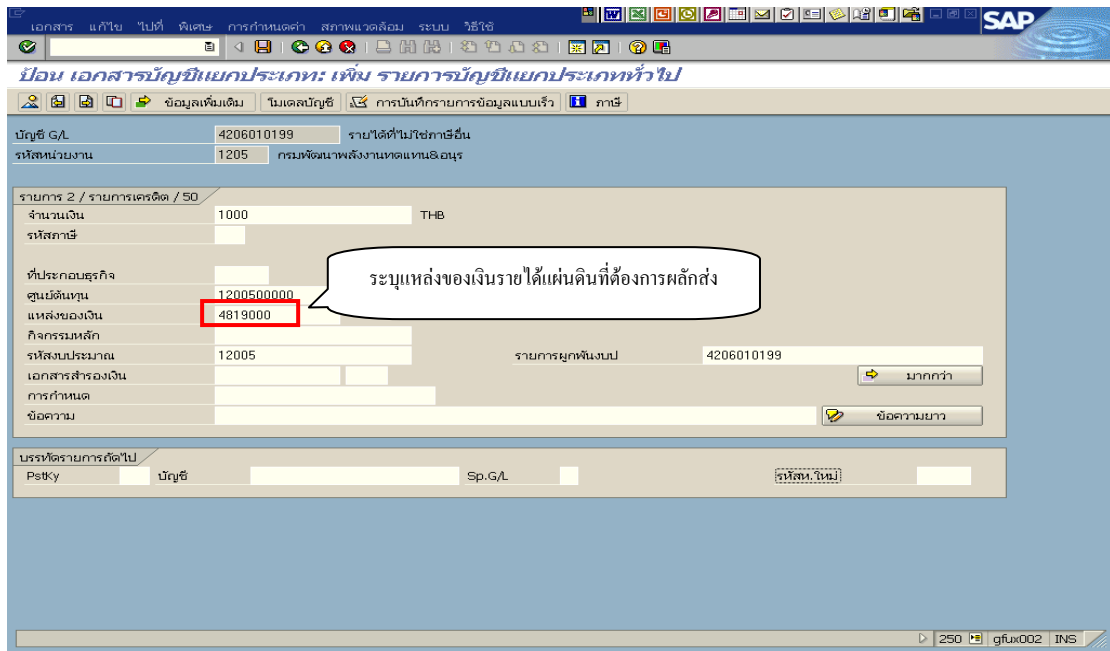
เอกสาร แก้ไข ไปที่ พิเศษ การกำหนดค่า สภาพแวดล้อม ระบบ วิธีใช้

SAP

ป้อน เอกสารบัญชีแยกประเภท: เพิ่ม รายการบัญชีแยกประเภททั่วไป

ข้อมูลเพิ่มเติม  โมเดลบัญชี  การบันทึกรายการข้อมูลแบบเร็ว  ภาษี

บัญชี G/L 4206010199 รายได้ที่ไม่ใช่ภาษีอื่น
รหัสหน่วยงาน 1205 กรมพัฒนาพลังงานทดแทน&อนุร

รายการ 2 / รายการเครดิต / 50
จำนวนเงิน 1000 THB
รหัสภาษี

ที่ประกอบธุรกิจ
ศูนย์ต้นทุน 1200500000
แหล่งของเงิน 4819000
กิจกรรมหลัก
รหัสงบประมาณ 12005
รายการผูกพันงบป 4206010199
เอกสารสำรองเงิน
มากกว่า
การกำหนด
ข้อความ
ข้อความยาว

ระบุแหล่งของเงินรายได้แผ่นดินที่ต้องการผลักส่ง

บรรทัดรายการถัดไป
PstKy บัญชี Sp.G/L รหัสห.ใหม่

250 gfux002 INS